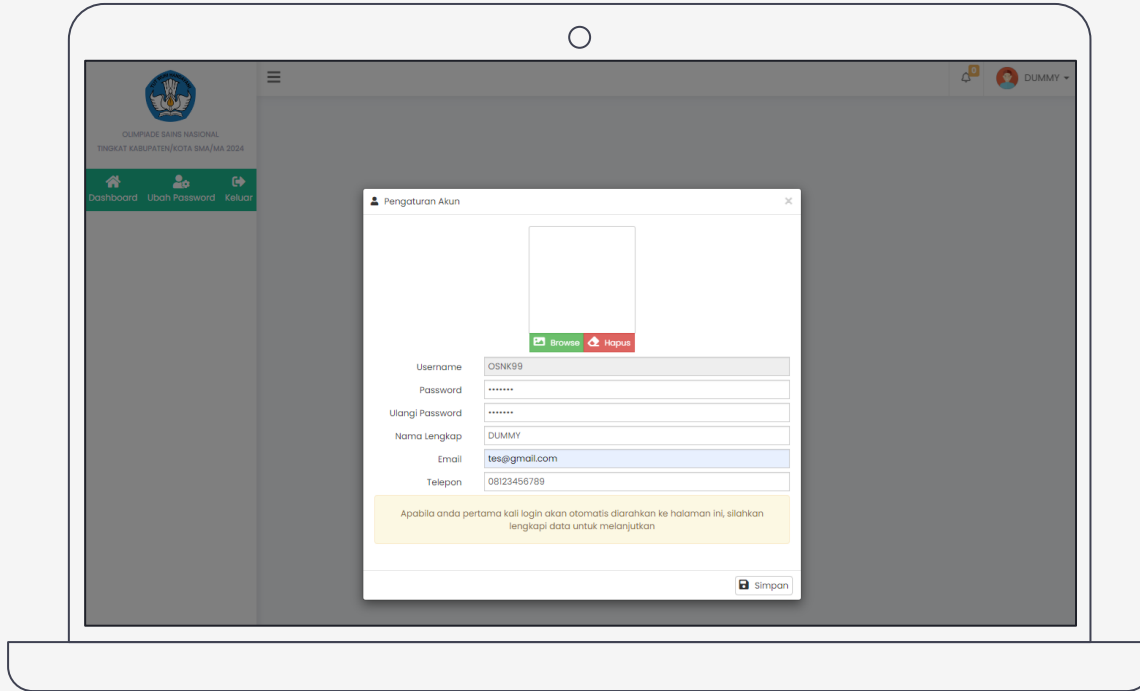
OLIMPIADE SAINS NASIONAL
TINGKAT KABUPATEN/KOTA SMA/MA 2024

Dashboard Ubah Password Keluar

0

DUMMY

Pengaturan Akun

×

Browse Hapus

Username OSNK99

Password •••••••

Ulangi Password •••••••

Nama Lengkap DUMMY

Email tes@gmail.com

Telepon 08123456789

Apabila anda pertama kali login akan otomatis diarahkan ke halaman ini, silahkan lengkapi data untuk melanjutkan

Simpan